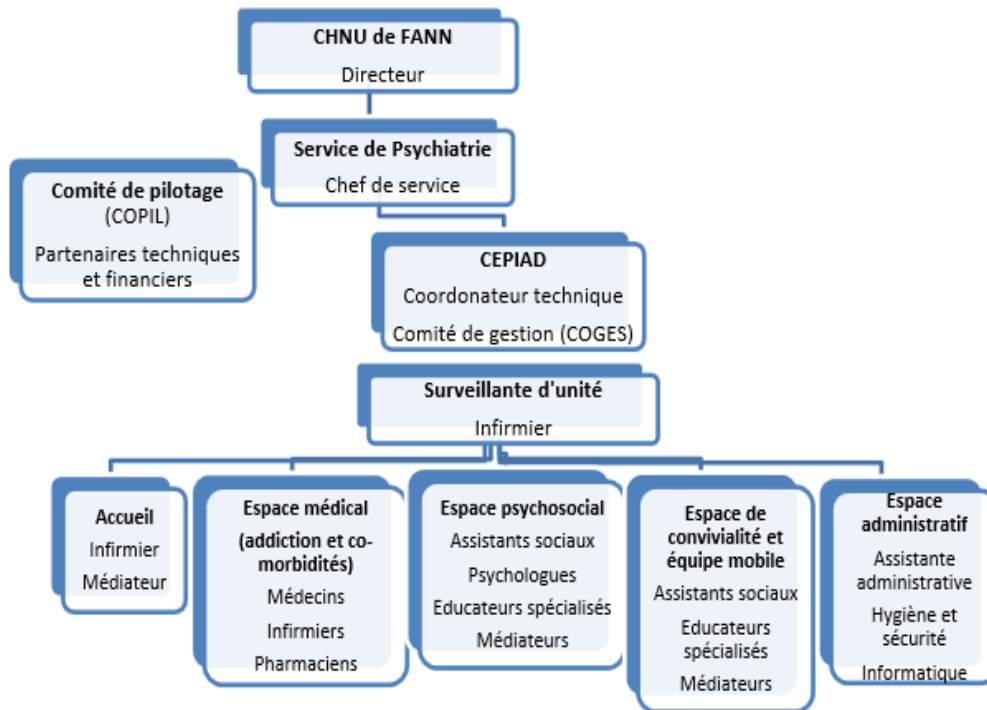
CHNU de FANN
Directeur

Service de Psychiatrie
Chef de service

Comité de pilotage
(COPIL)
Partenaires techniques et financiers

CEPIAD
Coordonateur technique
Comité de gestion (COGES)

Surveillante d'unité
Infirmier

Accueil
Infirmier
Médiateur

Espace médical
(addiction et co-morbidités)
Médecins
Infirmiers
Pharmaciens

Espace psychosocial
Assistants sociaux
Psychologues
Educateurs spécialisés
Médiateurs

Espace de convivialité et équipe mobile
Assistants sociaux
Educateurs spécialisés
Médiateurs

Espace administratif
Assistante administrative
Hygiène et sécurité
Informatique